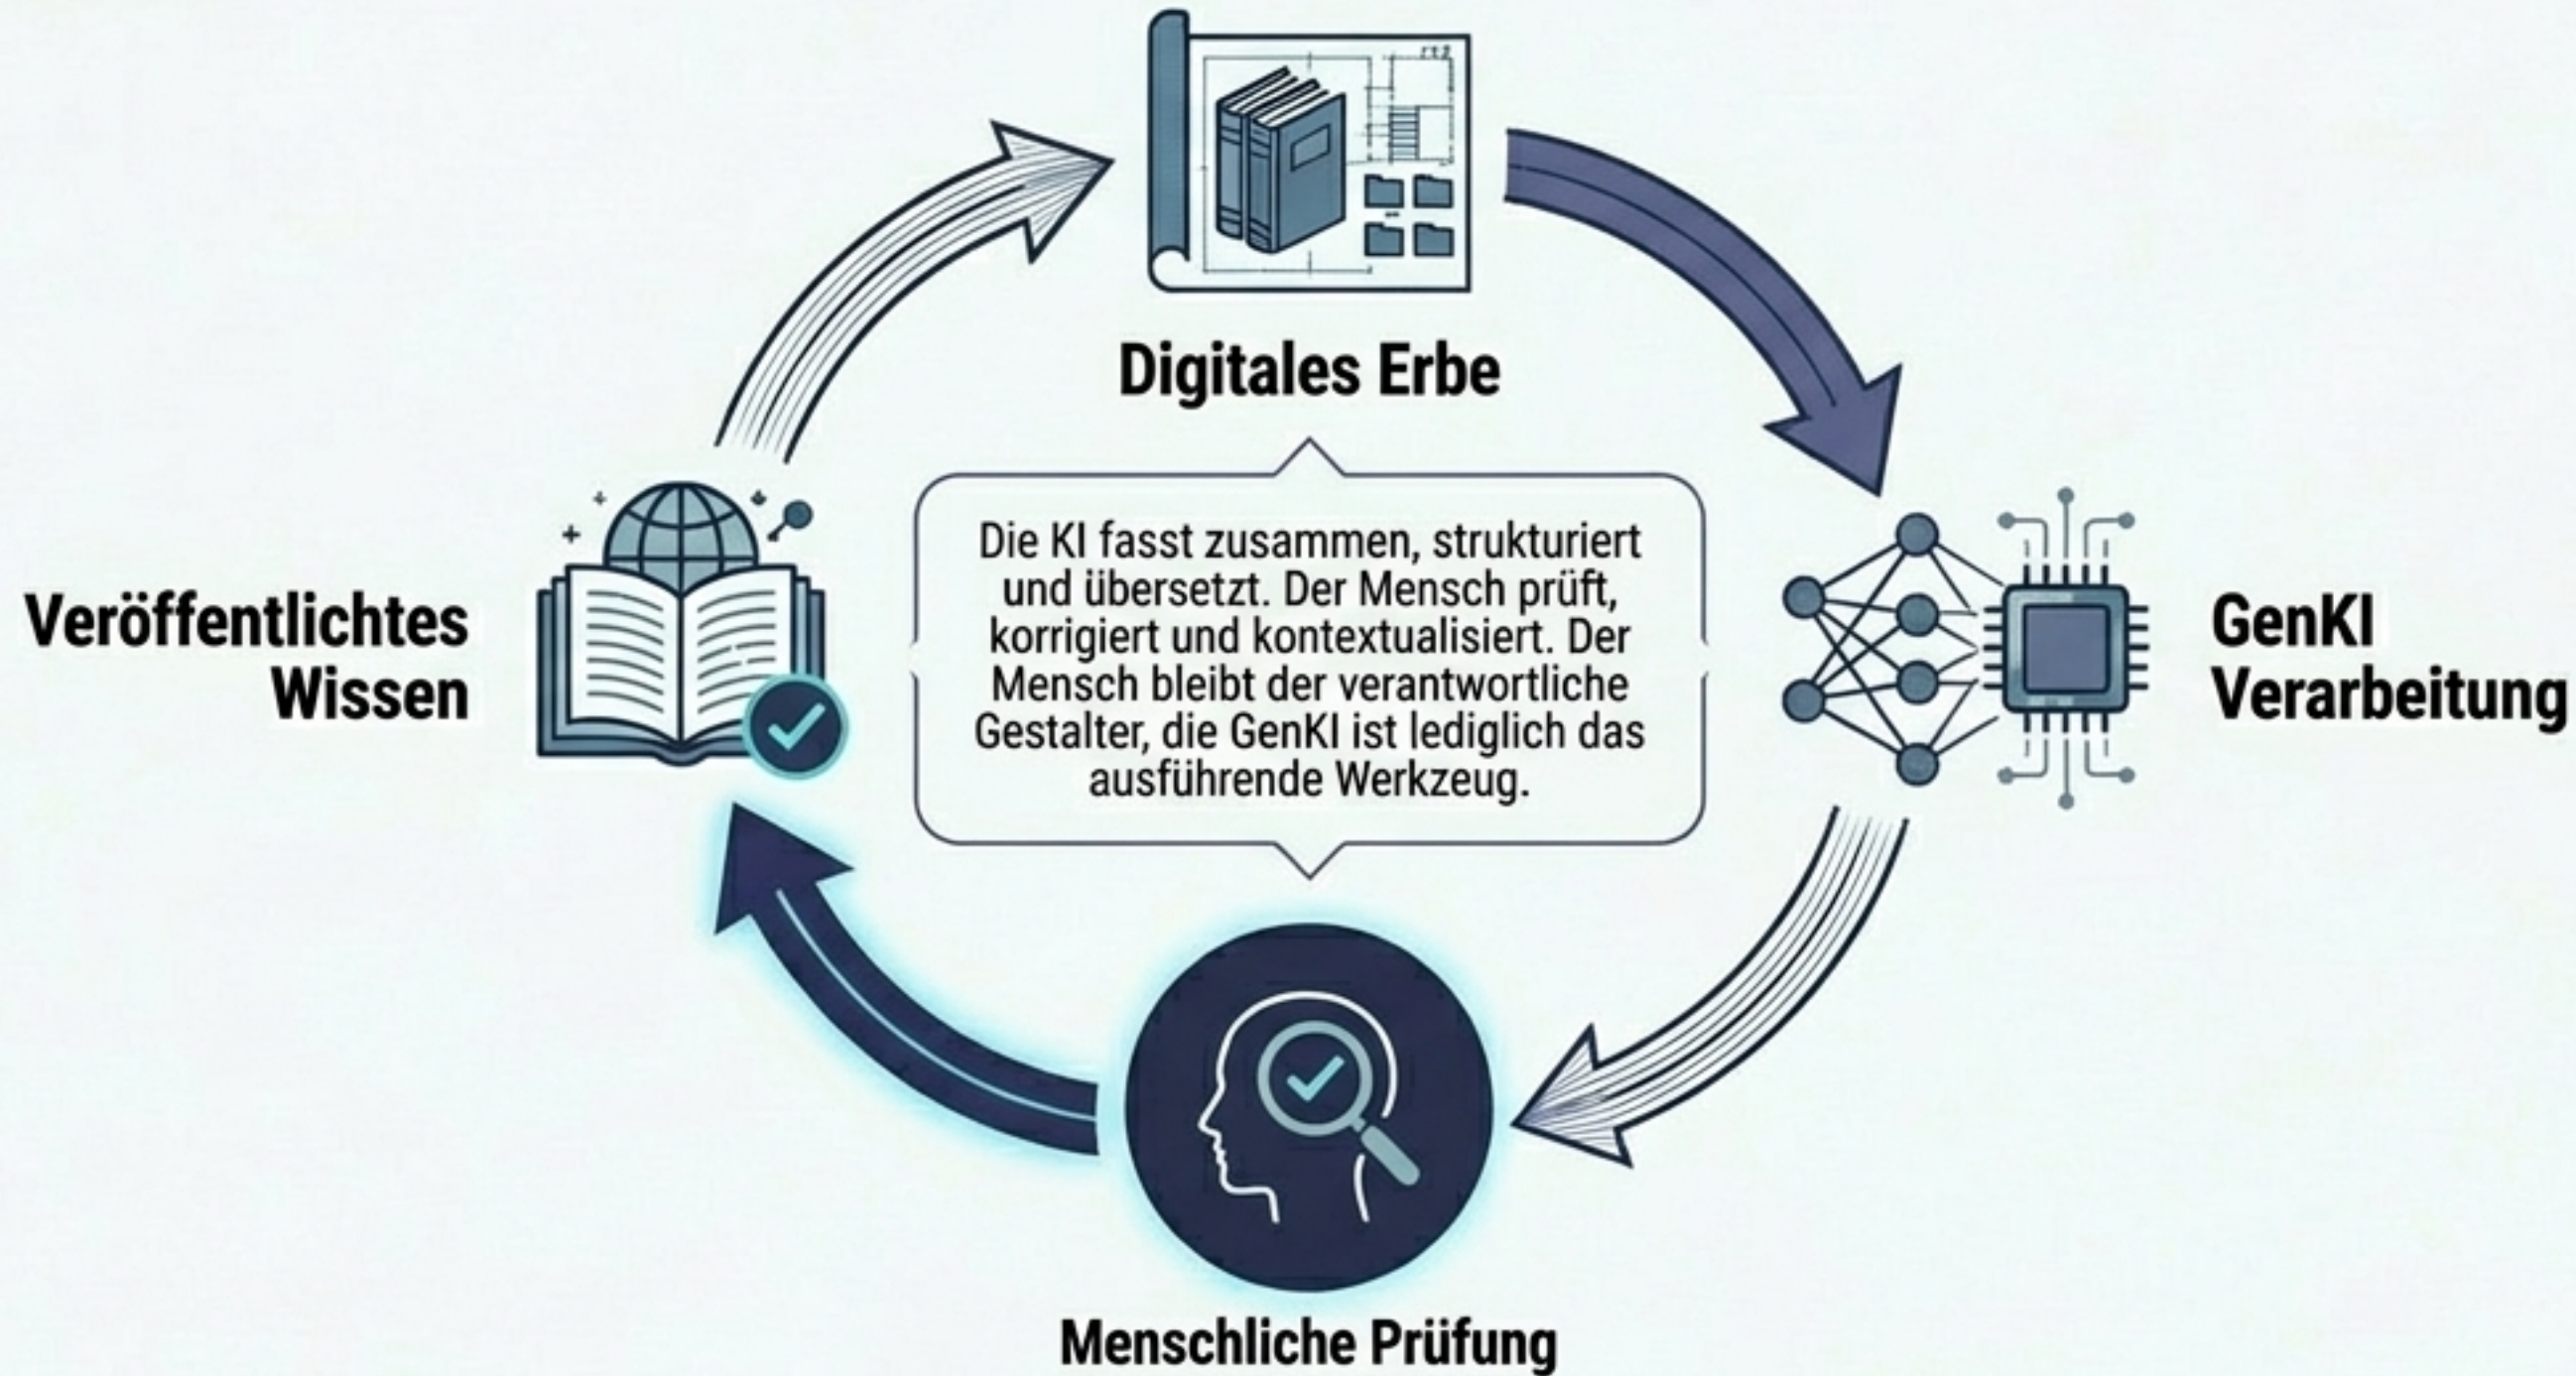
Digitales Erbe

Veröffentlichtes Wissen

Die KI fasst zusammen, strukturiert und übersetzt. Der Mensch prüft, korrigiert und kontextualisiert. Der Mensch bleibt der verantwortliche Gestalter, die GenKI ist lediglich das ausführende Werkzeug.

GenKI Verarbeitung

Menschliche Prüfung